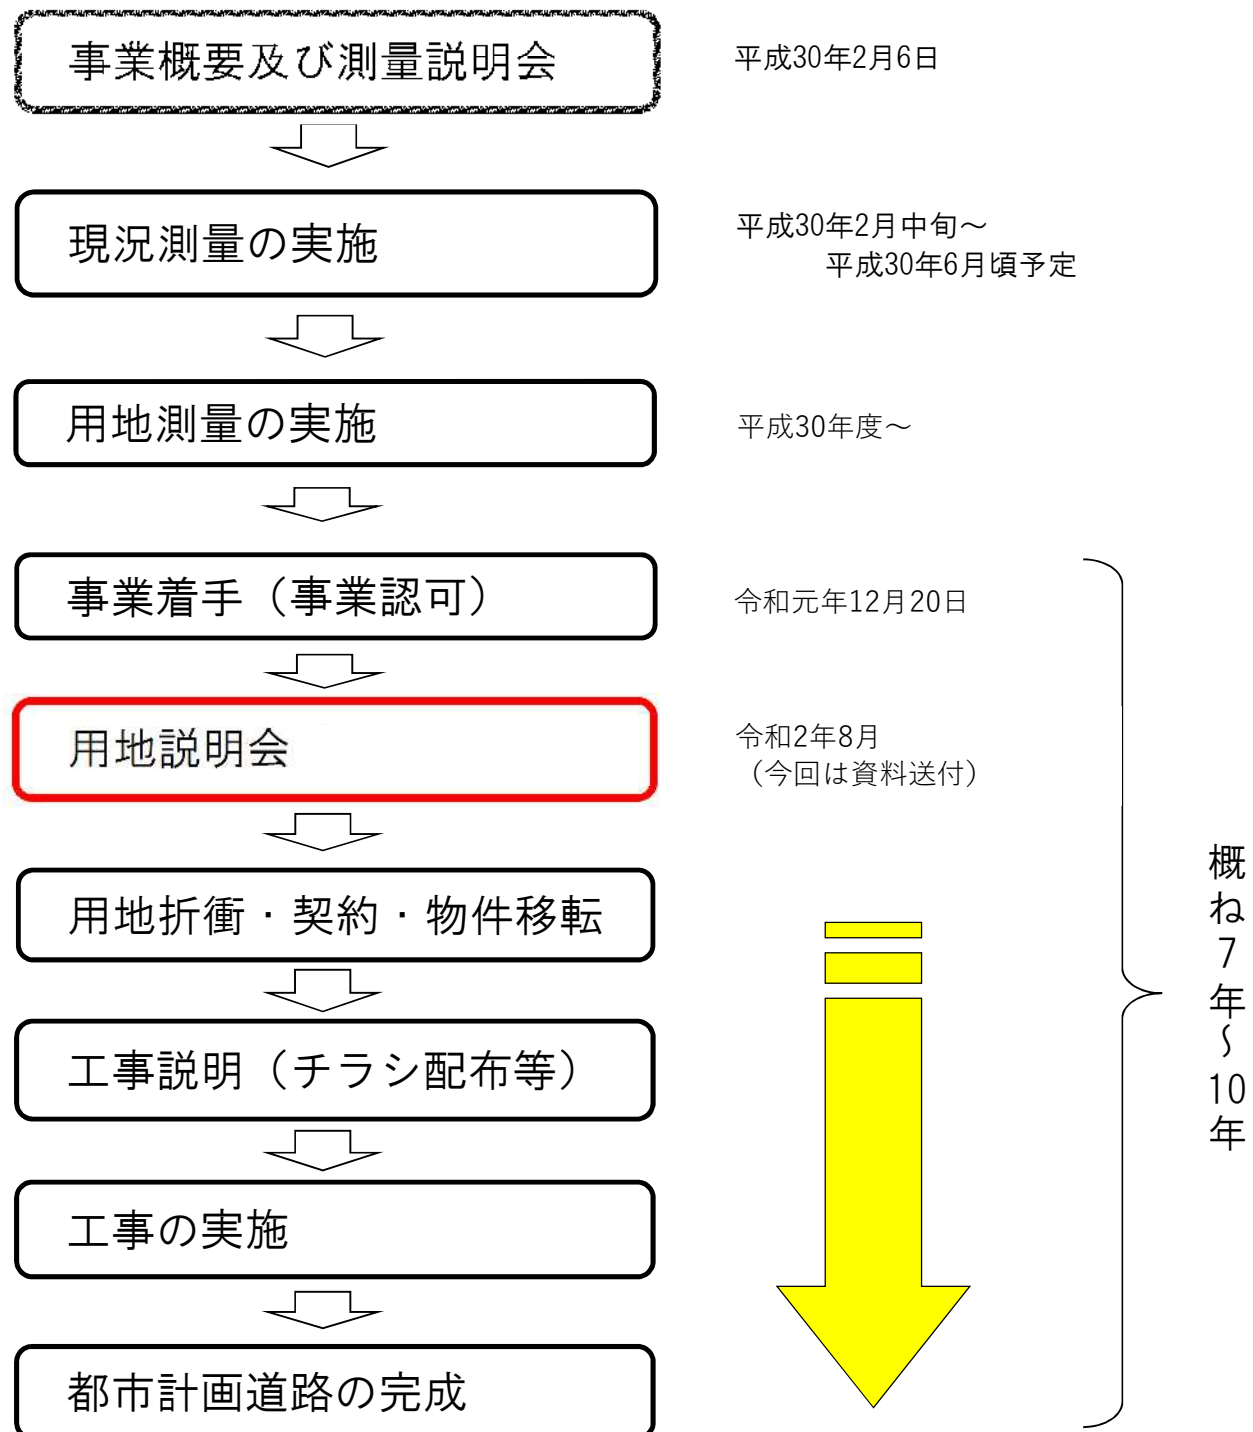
事業概要及び測量説明会

平成30年2月6日

現況測量の実施

平成30年2月中旬～
平成30年6月頃予定

用地測量の実施

平成30年度～

事業着手（事業認可）

令和元年12月20日

用地説明会

令和2年8月
（今回は資料送付）

用地折衝・契約・物件移転

工事説明（チラシ配布等）

工事の実施

都市計画道路の完成

概ね7年～10年